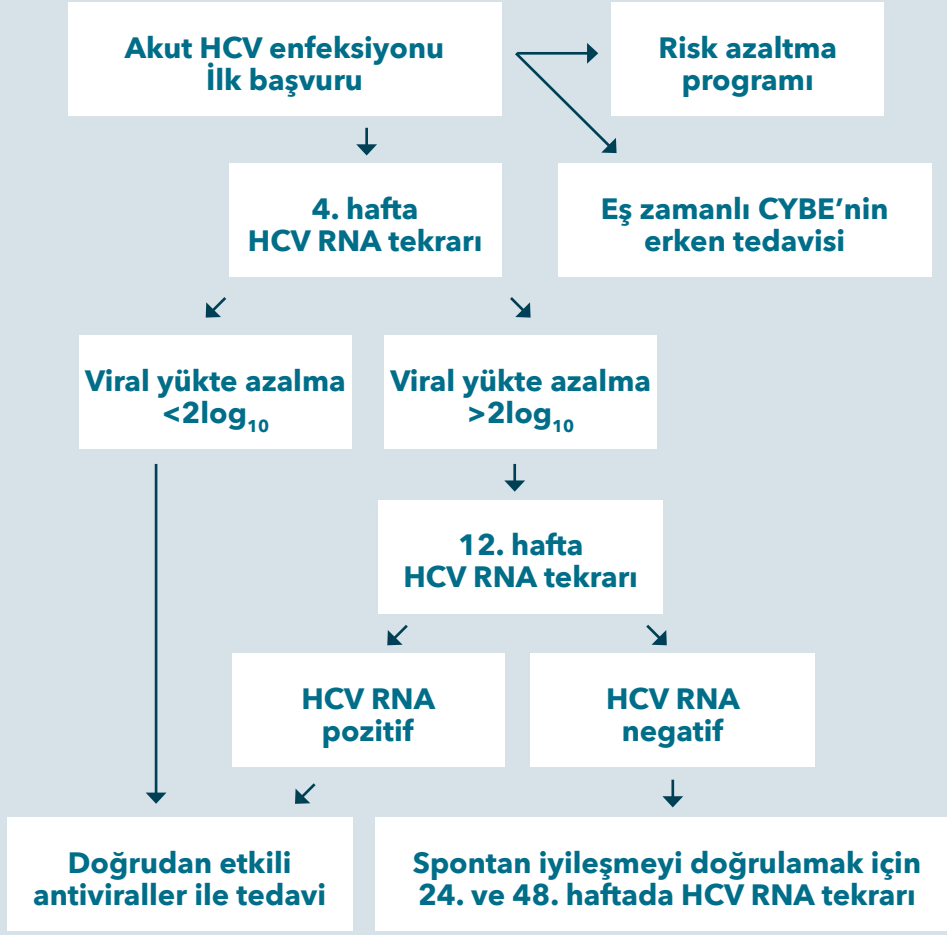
Akut HCV enfeksiyonu
İlk başvuru

Risk azaltma programı

4. hafta
HCV RNA tekrarı

Eş zamanlı CYBE'nin erken tedavisi

Viral yükte azalma $<2\log_{10}$

Viral yükte azalma $>2\log_{10}$

12. hafta
HCV RNA tekrarı

HCV RNA pozitif

HCV RNA negatif

Doğrudan etkili antiviraller ile tedavi

Spontan iyileşmeyi doğrulamak için 24. ve 48. haftada HCV RNA tekrarı